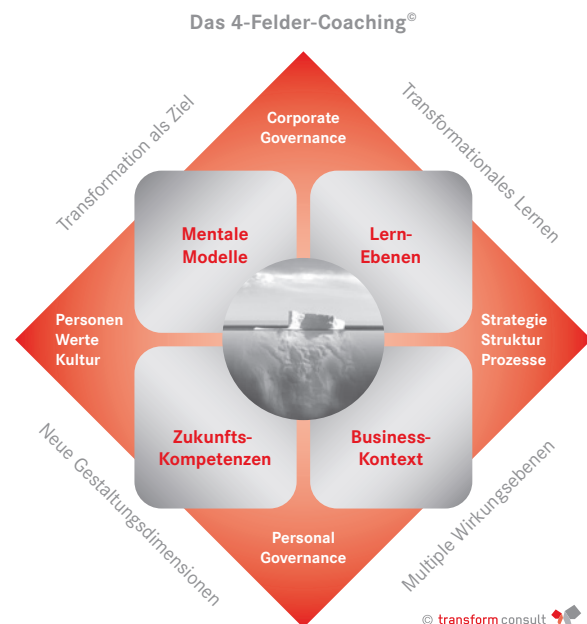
Das 4-Felder-Coaching©

Transformation als Ziel

Corporate Governance

Transformationales Lernen

Mentale Modelle

Lern-Ebenen

Personen Werte Kultur

Strategie Struktur Prozesse

Zukunfts-Kompetenzen

Business-Kontext

Neue Gestaltungsdimensionen

Personal Governance

Multiple Wirkungsebenen

© transform consult